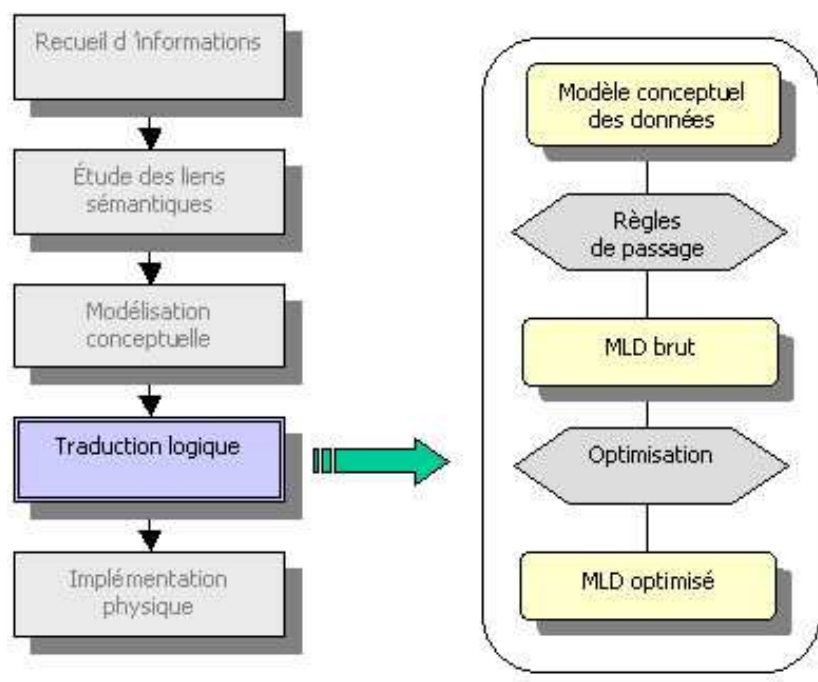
Recueil d 'informations

Étude des liens sémantiques

Modélisation conceptuelle

Traduction logique

Implémentation physique

Modèle conceptuel des données

Règles de passage

MLD brut

Optimisation

MLD optimisé